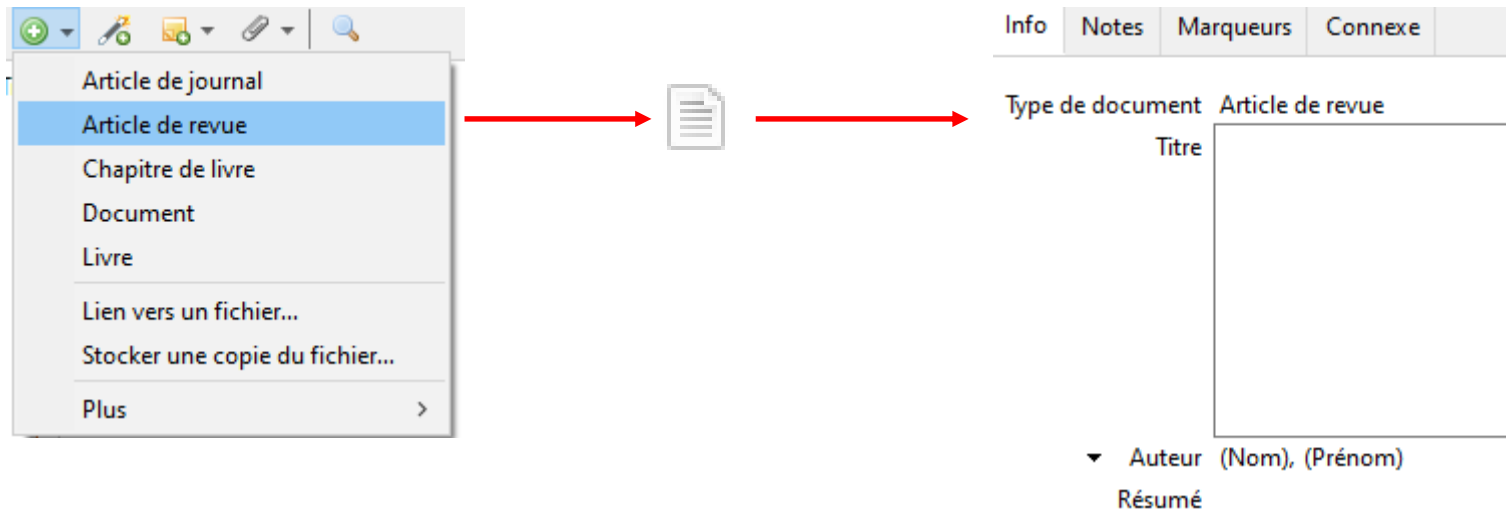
Article de journal
Article de revue
Chapitre de livre
Document
Livre
Lien vers un fichier...
Stocker une copie du fichier...
Plus

Info | Notes | Marqueurs | Connexe

Type de document Article de revue
Titre
Auteur (Nom), (Prénom)
Résumé